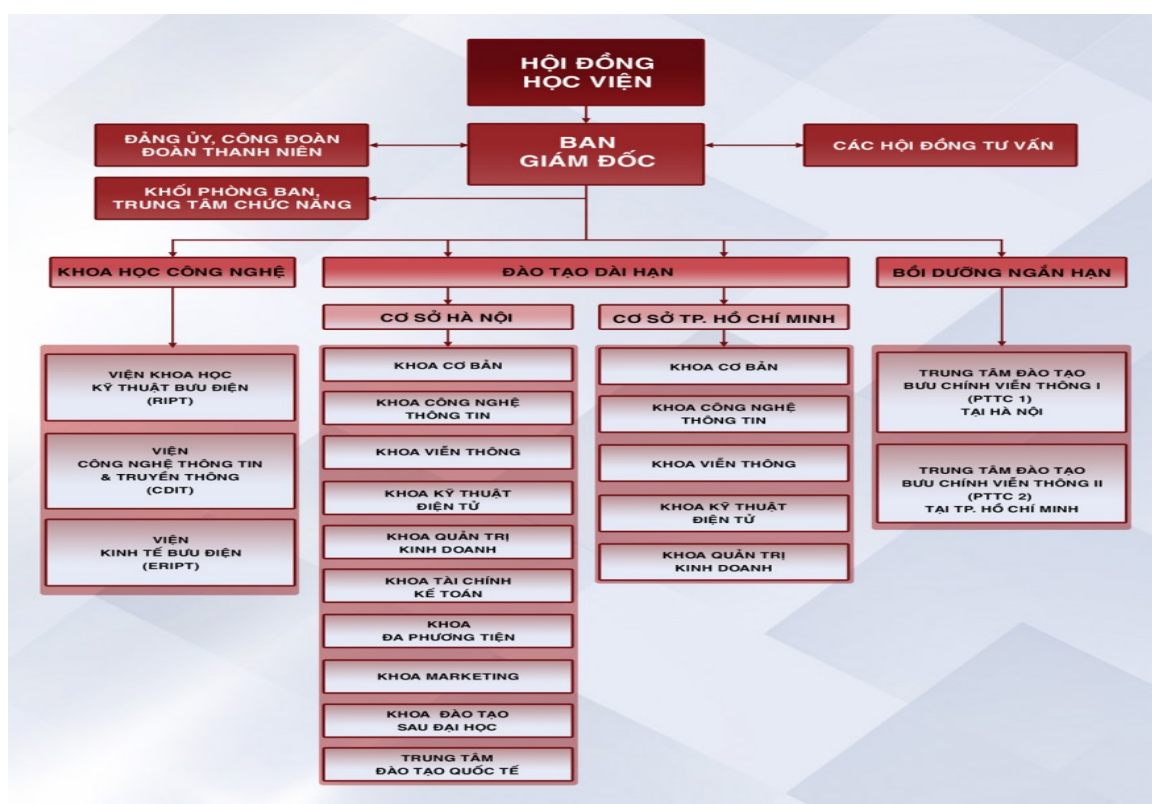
HỘI ĐỒNG HỌC VIỆN

ĐẢNG ỦY, CÔNG ĐOÀN ĐOÀN THANH NIÊN

BAN GIÁM ĐỐC

CÁC HỘI ĐỒNG TƯ VẤN

KHỐI PHÒNG BAN, TRUNG TÂM CHỨC NĂNG

KHOA HỌC CÔNG NGHỆ

VIỆN KHOA HỌC KỸ THUẬT BƯU ĐIỆN (RIPT)

VIỆN CÔNG NGHỆ THÔNG TIN & TRUYỀN THÔNG (CDIT)

VIỆN KINH TẾ BƯU ĐIỆN (ERIPT)

ĐÀO TẠO DÀI HẠN

CƠ SỞ HÀ NỘI

KHOA CƠ BẢN

KHOA CÔNG NGHỆ THÔNG TIN

KHOA VIỄN THÔNG

KHOA KỸ THUẬT ĐIỆN TỬ

KHOA QUẢN TRỊ KINH DOANH

KHOA TÀI CHÍNH KẾ TOÁN

KHOA ĐA PHƯƠNG TIỆN

KHOA MARKETING

KHOA ĐÀO TẠO SAU ĐẠI HỌC

TRUNG TÂM ĐÀO TẠO QUỐC TẾ

CƠ SỞ TP. HỒ CHÍ MINH

KHOA CƠ BẢN

KHOA CÔNG NGHỆ THÔNG TIN

KHOA VIỄN THÔNG

KHOA KỸ THUẬT ĐIỆN TỬ

KHOA QUẢN TRỊ KINH DOANH

BỒI DƯỠNG NGẮN HẠN

TRUNG TÂM ĐÀO TẠO BƯU CHÍNH VIỄN THÔNG I (PTTC 1) TẠI HÀ NỘI

TRUNG TÂM ĐÀO TẠO BƯU CHÍNH VIỄN THÔNG II (PTTC 2) TẠI TP. HỒ CHÍ MINH